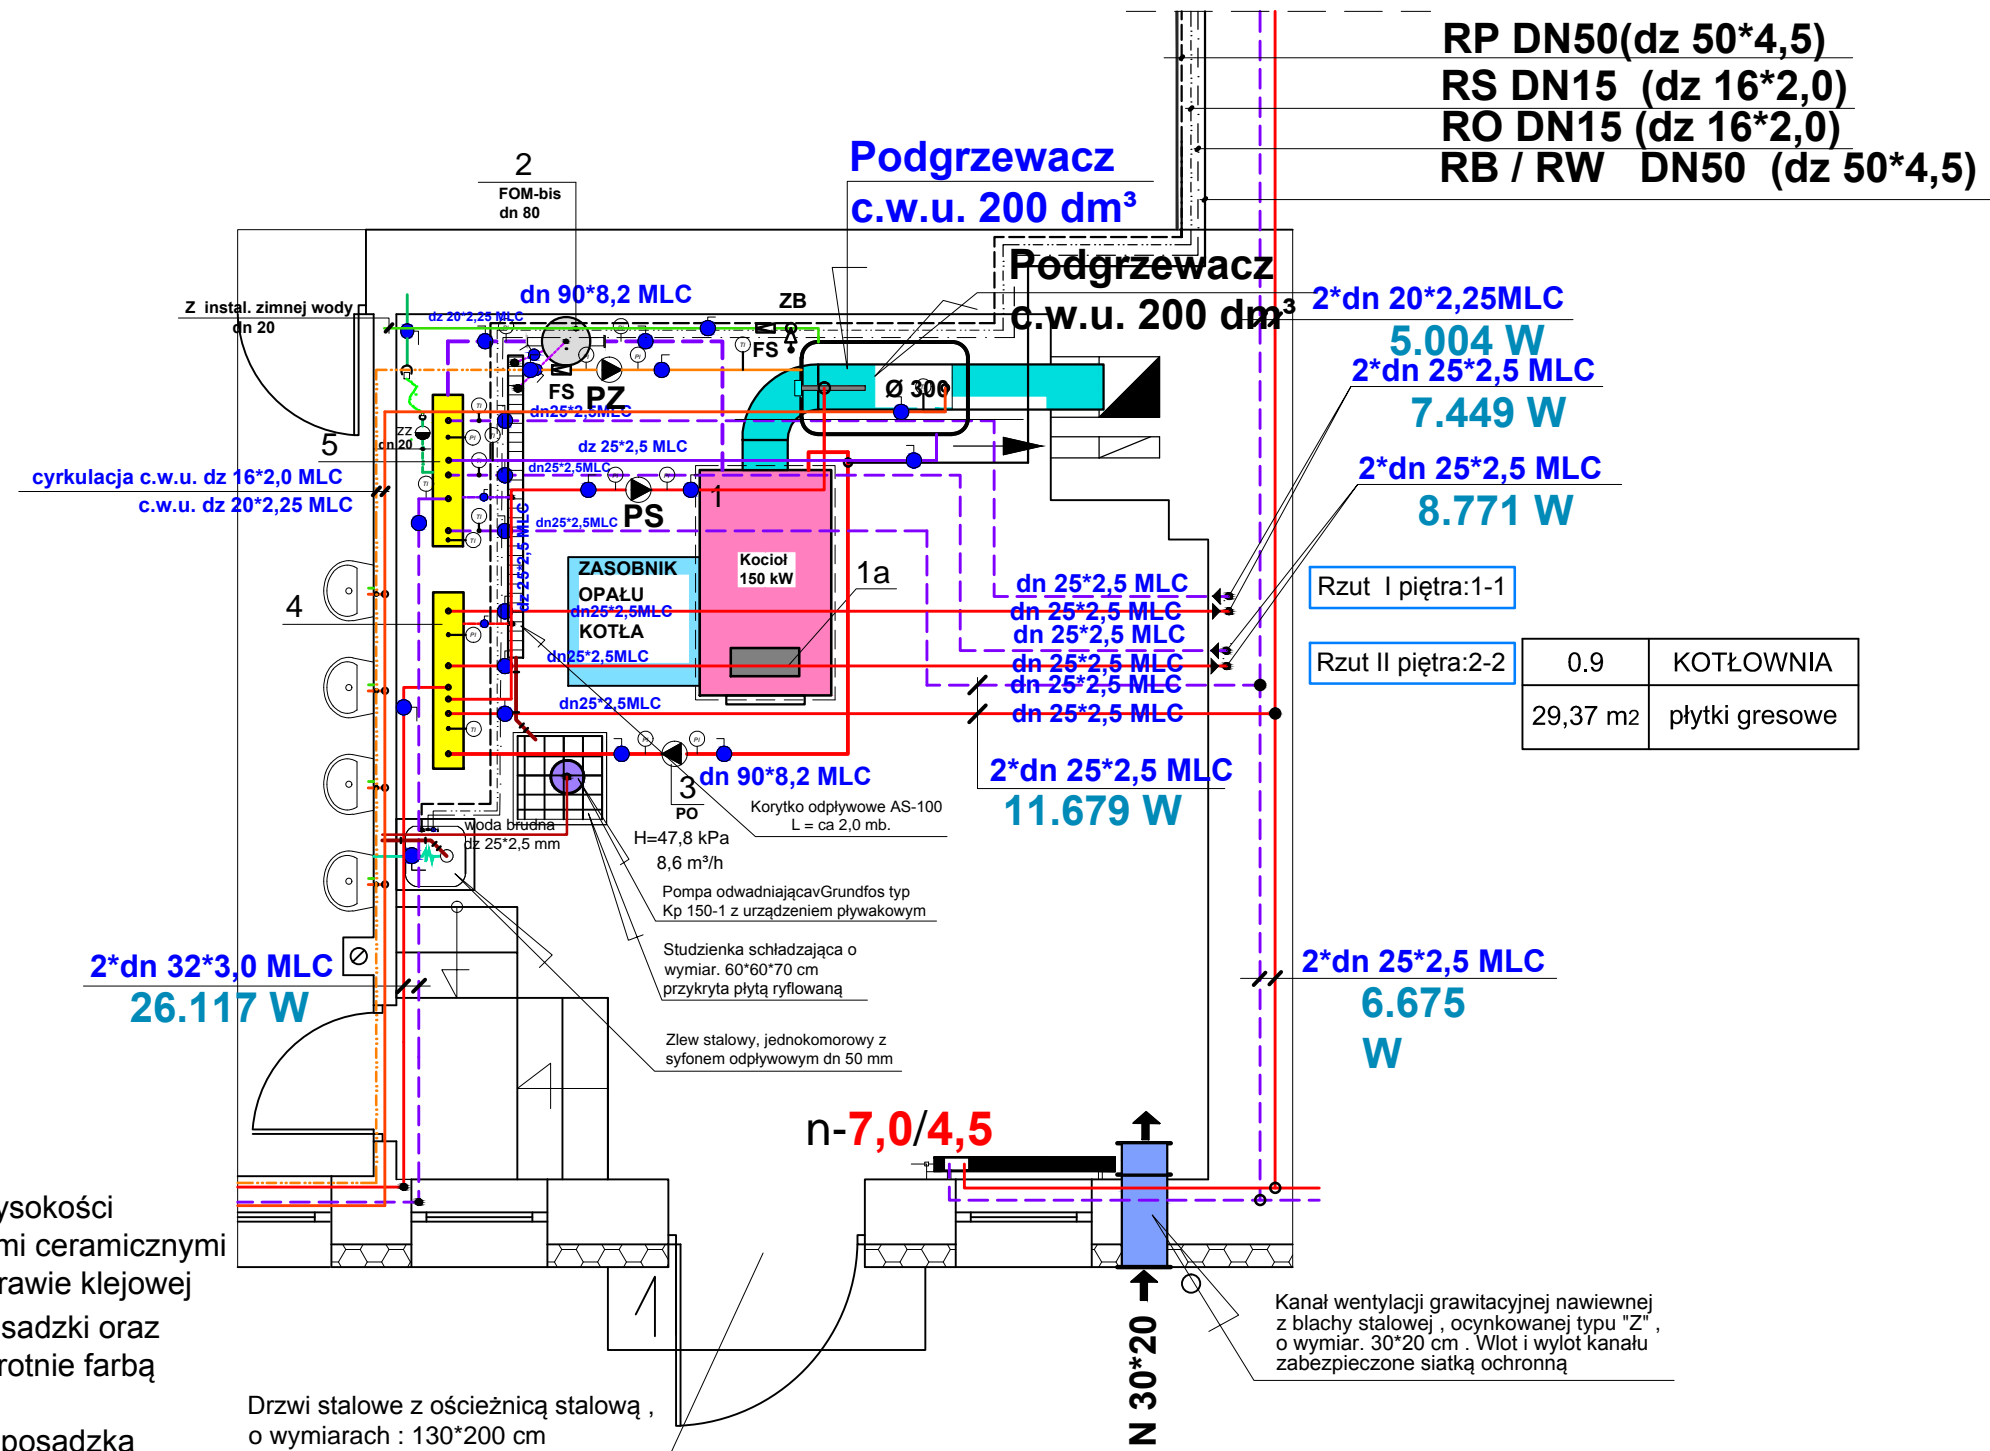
RP DN50(dz 50*4,5)
RS DN15 (dz 16*2,0)
RO DN15 (dz 16*2,0)
RB / RW DN50 (dz 50*4,5)

Podgrzewacz
c.w.u. 200 dm³

Podgrzewacz
c.w.u. 200 dm³

2
FOM-bis
dn 80

Z instal. zimnej wody
dn 20

dn 90*8,2 MLC
dz 20*2,25 MLC
ZB
FS
FS PZ
Ø 300
dn25*2,5MLC
dz 25*2,5 MLC
ZZ
dn 20
5
dn25*2,5MLC
1
cyrkulacja c.w.u. dz 16*2,0 MLC
c.w.u. dz 20*2,25 MLC
dn25*2,5MLC PS
dz 25*2,5 MLC

2*dn 20*2,25MLC
5.004 W
2*dn 25*2,5 MLC
7.449 W
2*dn 25*2,5 MLC
8.771 W

ZASOBNIK
OPAŁU
dn25*2,5MLC
KOTŁA
dn25*2,5MLC
Kocioł
150 kW
1a
4
dn25*2,5MLC

dn 25*2,5 MLC
dn 25*2,5 MLC
dn 25*2,5 MLC
dn 25*2,5 MLC
dn 25*2,5 MLC
dn 25*2,5 MLC

Rzut I piętra:1-1
Rzut II piętra:2-2

| 0.9 | KOTŁOWNIA |
|---|---|
| 29,37 m2 | płytki gresowe |

3
dn 90*8,2 MLC
PO
2*dn 25*2,5 MLC
11.679 W
woda brudna
dz 25*2,5 mm
H=47,8 kPa
8,6 m³/h
Korytko odpływowe AS-100
L = ca 2,0 mb.
Pompa odwadniającavGrundfos typ
Kp 150-1 z urządzeniem pływakowym
Studzienka schładzająca o
wymiar. 60*60*70 cm
przykryta płytą ryflowaną

2*dn 32*3,0 MLC
26.117 W

2*dn 25*2,5 MLC
6.675
W

Zlew stalowy, jednokomorowy z
syfonem odpływowym dn 50 mm

n-7,0/4,5

ysokości
mi ceramicznymi
rawie klejowej
sadzki oraz
rotnie farbą
posadzka

Drzwi stalowe z ościeżnicą stalową ,
o wymiarach : 130*200 cm

N 30*20

Kanał wentylacji grawitacyjnej nawiewnej
z blachy stalowej , ocynkowanej typu "Z" ,
o wymiar. 30*20 cm . Wlot i wylot kanału
zabezpieczone siatką ochronną